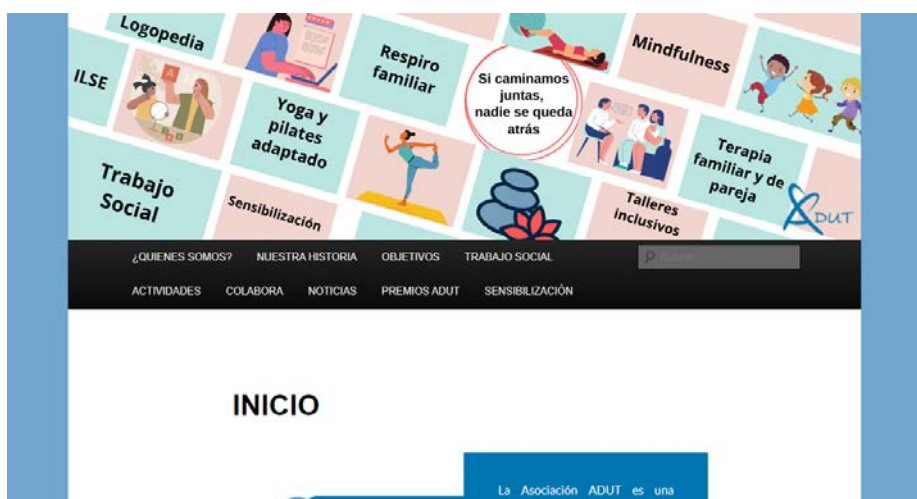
Logopedia

ILSE

Respiro familiar

Si caminamos juntas, nadie se queda atrás

Mindfulness

Yoga y pilates adaptado

Trabajo Social

Sensibilización

Talleres inclusivos

Terapia familiar y de pareja

ADUT

¿QUIENES SOMOS? NUESTRA HISTORIA OBJETIVOS TRABAJO SOCIAL

ACTIVIDADES COLABORA NOTICIAS PREMIOS ADUT SENSIBILIZACIÓN

INICIO

La Asociación ADUT es una